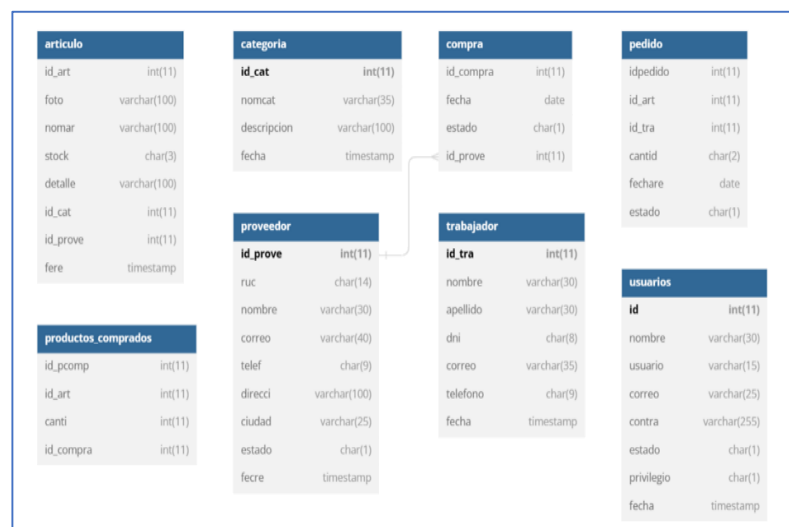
| articulo | |
|---|---|
| id_art | int(11) |
| foto | varchar(100) |
| nomar | varchar(100) |
| stock | char(3) |
| detalle | varchar(100) |
| id_cat | int(11) |
| id_prove | int(11) |
| fere | timestamp |

| productos_comprados | |
|---|---|
| id_pcomp | int(11) |
| id_art | int(11) |
| canti | int(11) |
| id_compra | int(11) |

| categoria | |
|---|---|
| id_cat | int(11) |
| nomcat | varchar(35) |
| descripcion | varchar(100) |
| fecha | timestamp |

| proveedor | |
|---|---|
| id_prove | int(11) |
| ruc | char(14) |
| nombre | varchar(30) |
| correo | varchar(40) |
| telef | char(9) |
| direcci | varchar(100) |
| ciudad | varchar(25) |
| estado | char(1) |
| fecre | timestamp |

| compra | |
|---|---|
| id_compra | int(11) |
| fecha | date |
| estado | char(1) |
| id_prove | int(11) |

| trabajador | |
|---|---|
| id_tra | int(11) |
| nombre | varchar(30) |
| apellido | varchar(30) |
| dni | char(8) |
| correo | varchar(35) |
| telefono | char(9) |
| fecha | timestamp |

| pedido | |
|---|---|
| idpedido | int(11) |
| id_art | int(11) |
| id_tra | int(11) |
| cantid | char(2) |
| fechare | date |
| estado | char(1) |

| usuarios | |
|---|---|
| id | int(11) |
| nombre | varchar(30) |
| usuario | varchar(15) |
| correo | varchar(25) |
| contra | varchar(255) |
| estado | char(1) |
| privilegio | char(1) |
| fecha | timestamp |